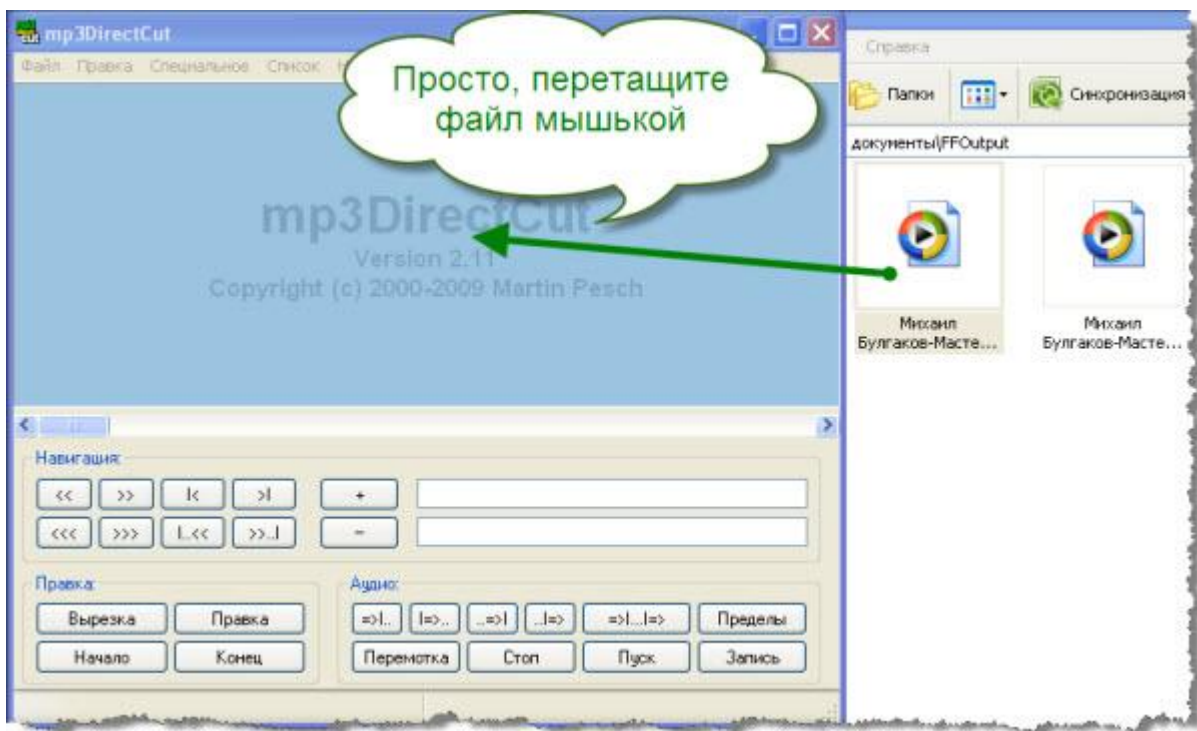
mp3DirectCut

Файл Правка Специальное Список Н

Просто, перетащите файл мышкой

mp3DirectCut
Version 2.11
Copyright (c) 2000-2009 Martin Pesch

Навигация:

<< >> |< >|
<<< >>> |..<< >>..|

+
−

Правка:
Вырезка Правка
Начало Конец

Аудио:
=>|.. |=>.. ..=>| ..|=> =>|...|=> Пределы
Перемотка Стоп Пуск Запись

Справка

Папки Синхронизация

документы\FFOutput

Михаил Булгаков-Масте...

Михаил Булгаков-Масте...